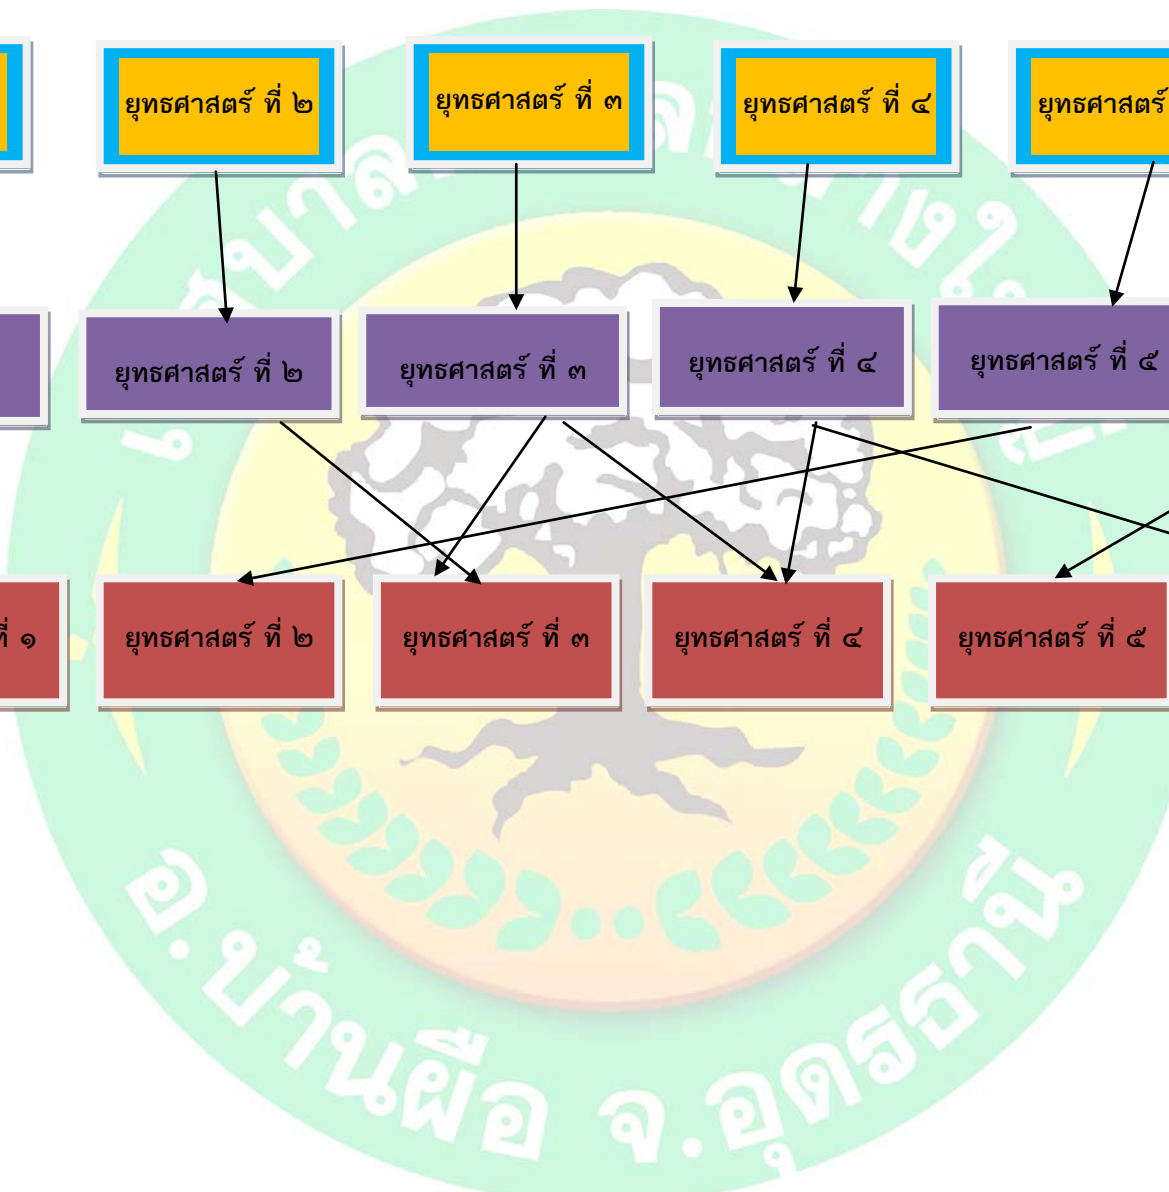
ยุทธศาสตร์ ที่ ๒

ยุทธศาสตร์ ที่ ๓

ยุทธศาสตร์ ที่ ๔

ยุทธศาสตร์

ยุทธศาสตร์ ที่ ๒

ยุทธศาสตร์ ที่ ๓

ยุทธศาสตร์ ที่ ๔

ยุทธศาสตร์ ที่ ๕

ที่ ๑

ยุทธศาสตร์ ที่ ๒

ยุทธศาสตร์ ที่ ๓

ยุทธศาสตร์ ที่ ๔

ยุทธศาสตร์ ที่ ๕

อ.บ้านผือ จ.อุดรธานี